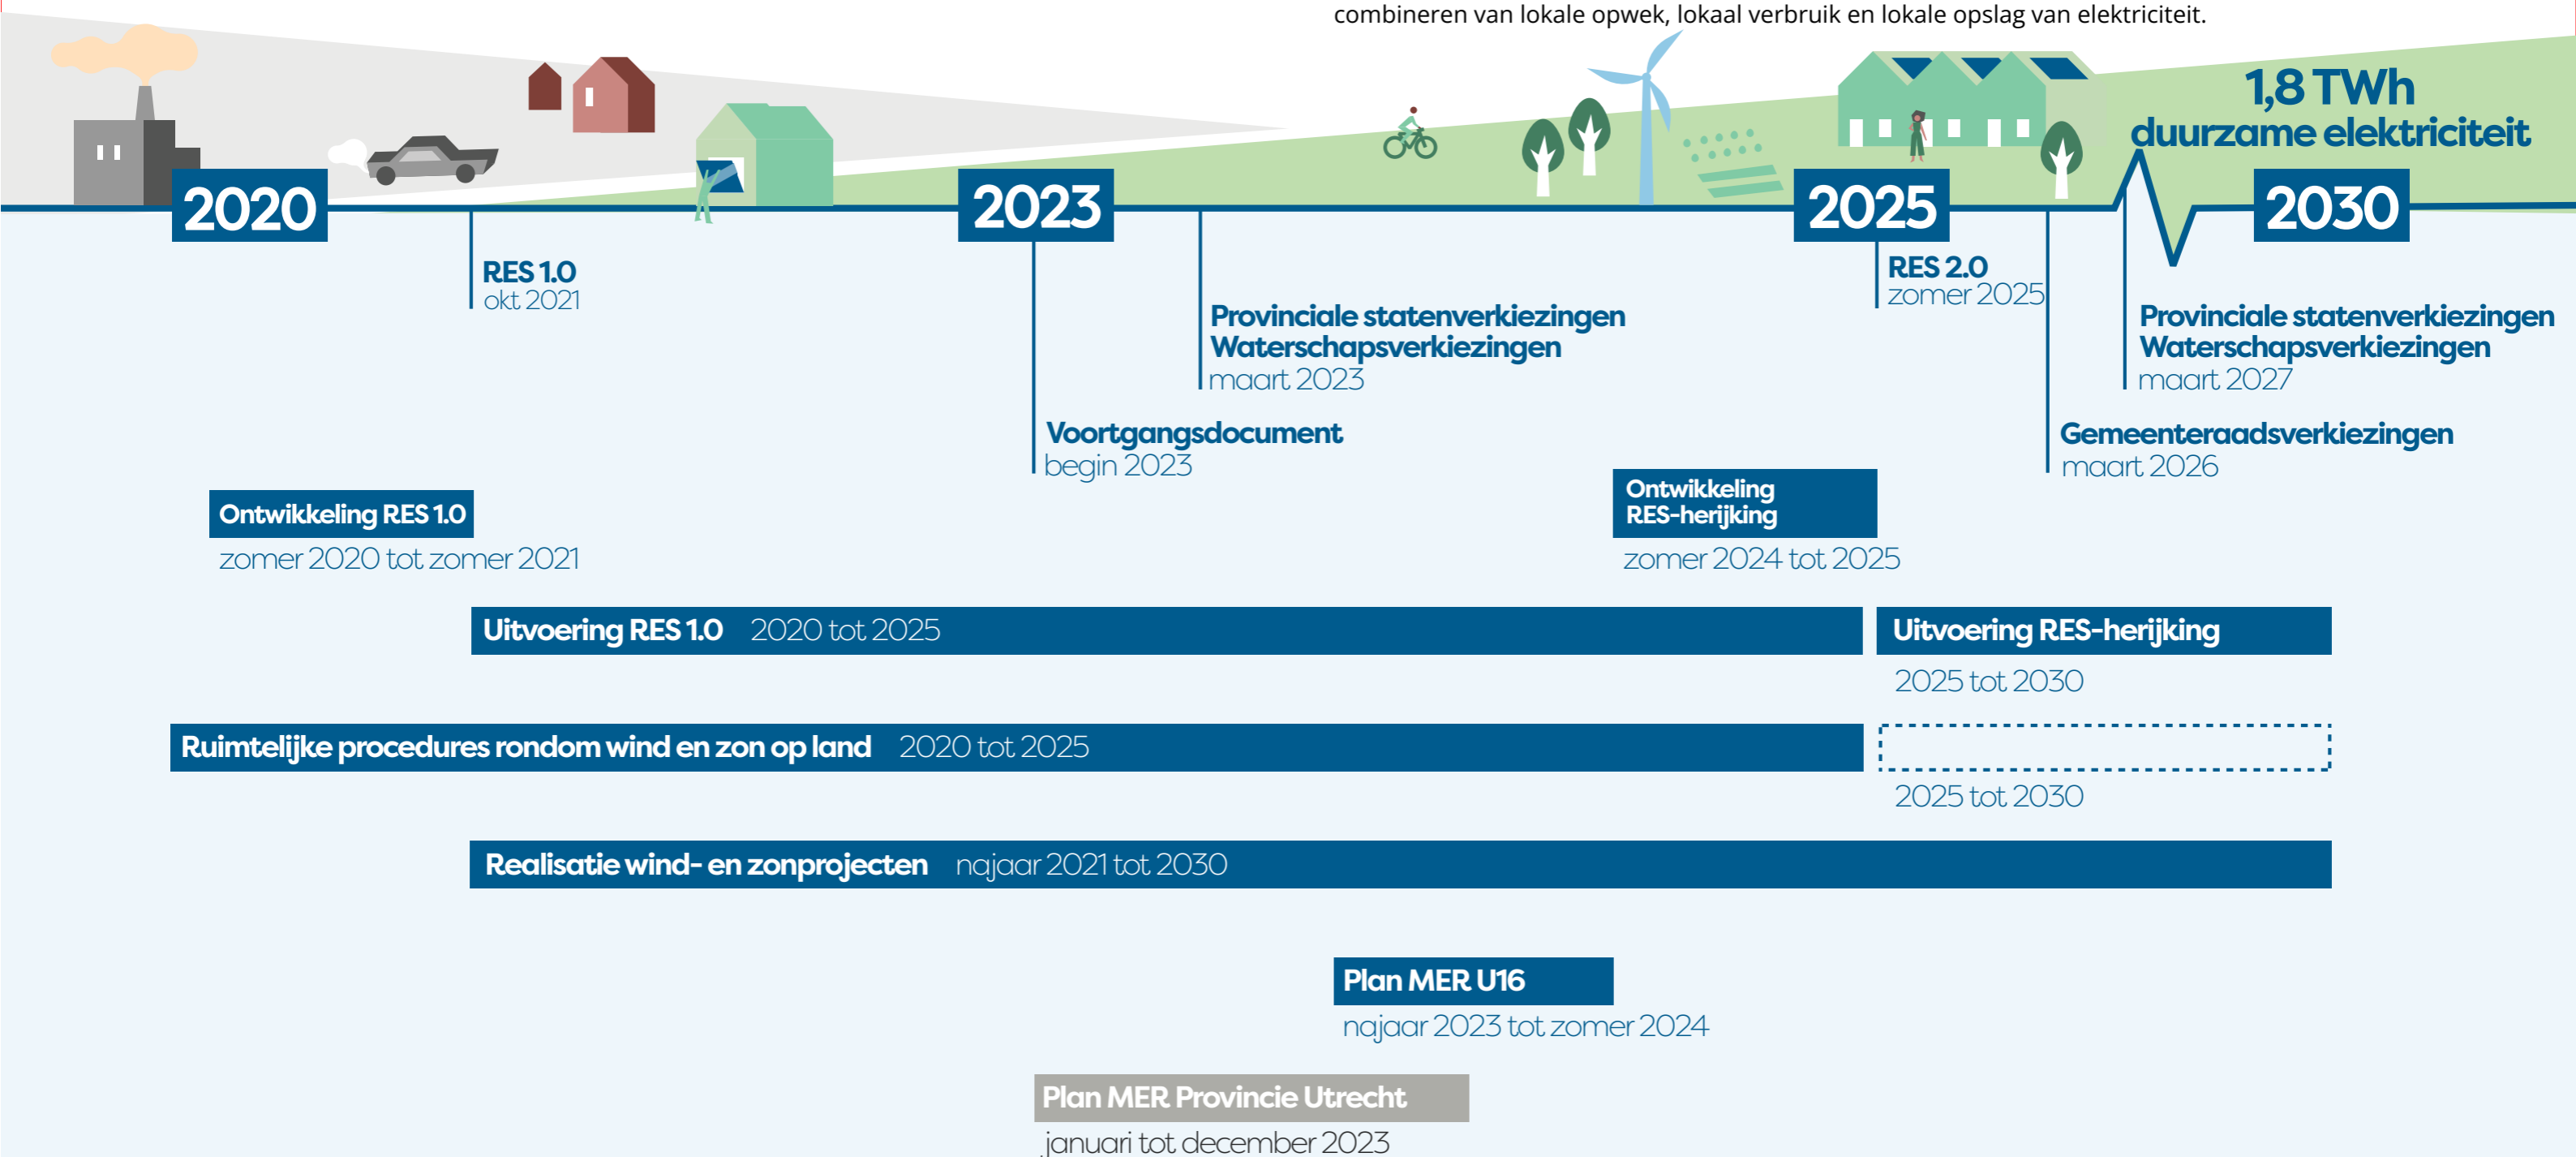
combineren van lokale opwek, lokaal verbruik en lokale opslag van elektriciteit.

1,8 TWh
duurzame elektriciteit

2020

2023

2025

2030

RES 1.0
okt 2021

Provinciale statenverkiezingen
Waterschapsverkiezingen
maart 2023

RES 2.0
zomer 2025

Provinciale statenverkiezingen
Waterschapsverkiezingen
maart 2027

Voortgangsdocument
begin 2023

Gemeenteraadsverkiezingen
maart 2026

Ontwikkeling RES 1.0
zomer 2020 tot zomer 2021

Ontwikkeling RES-herijking
zomer 2024 tot 2025

Uitvoering RES 1.0 2020 tot 2025

Uitvoering RES-herijking
2025 tot 2030

Ruimtelijke procedures rondom wind en zon op land 2020 tot 2025

2025 tot 2030

Realisatie wind- en zonprojecten najaar 2021 tot 2030

Plan MER U16
najaar 2023 tot zomer 2024

Plan MER Provincie Utrecht
januari tot december 2023